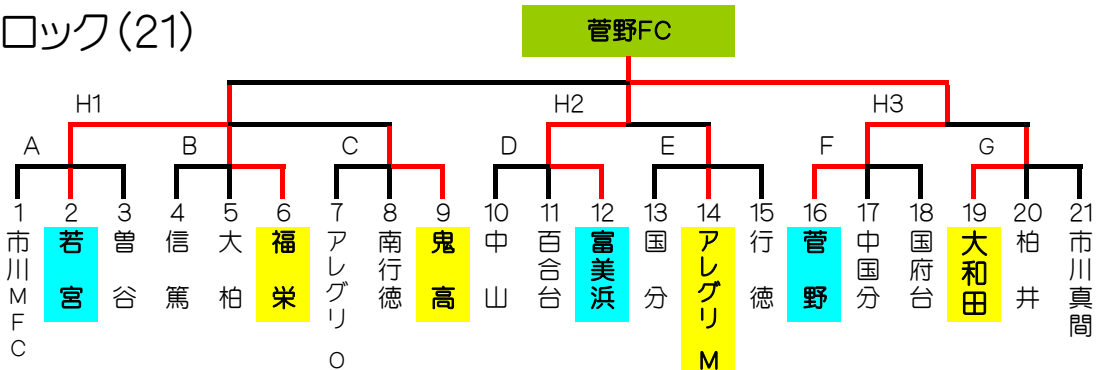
ロック(21)

菅野FC

H1 H2 H3

A B C D E F G

1 市川MFC
2 若宮
3 曽谷
4 信篤
5 大柏
6 福栄
7 アレグリO
8 南行徳
9 鬼高
10 中山
11 百合台
12 富美浜
13 国分
14 アレグリM
15 行徳
16 菅野
17 中国分
18 国府台
19 大和田
20 柏井
21 市川真間